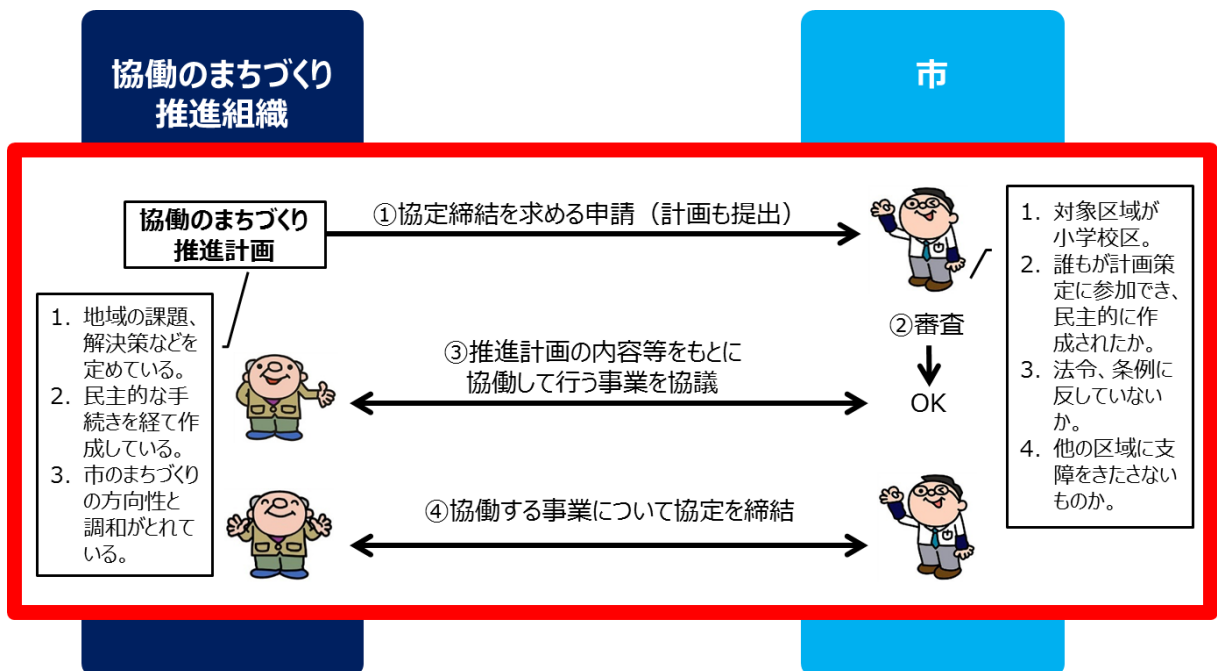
協働のまちづくり推進組織

市

協働のまちづくり推進計画

1. 地域の課題、解決策などを定めている。
2. 民主的な手続きを経て作成している。
3. 市のまちづくりの方向性と調和がとれている。

①協定締結を求める申請（計画も提出）

②審査

OK

1. 対象区域が小学校区。
2. 誰もが計画策定に参加でき、民主的に作成されたか。
3. 法令、条例に反していないか。
4. 他の区域に支障をきたさないものか。

③推進計画の内容等をもとに協働して行う事業を協議

④協働する事業について協定を締結